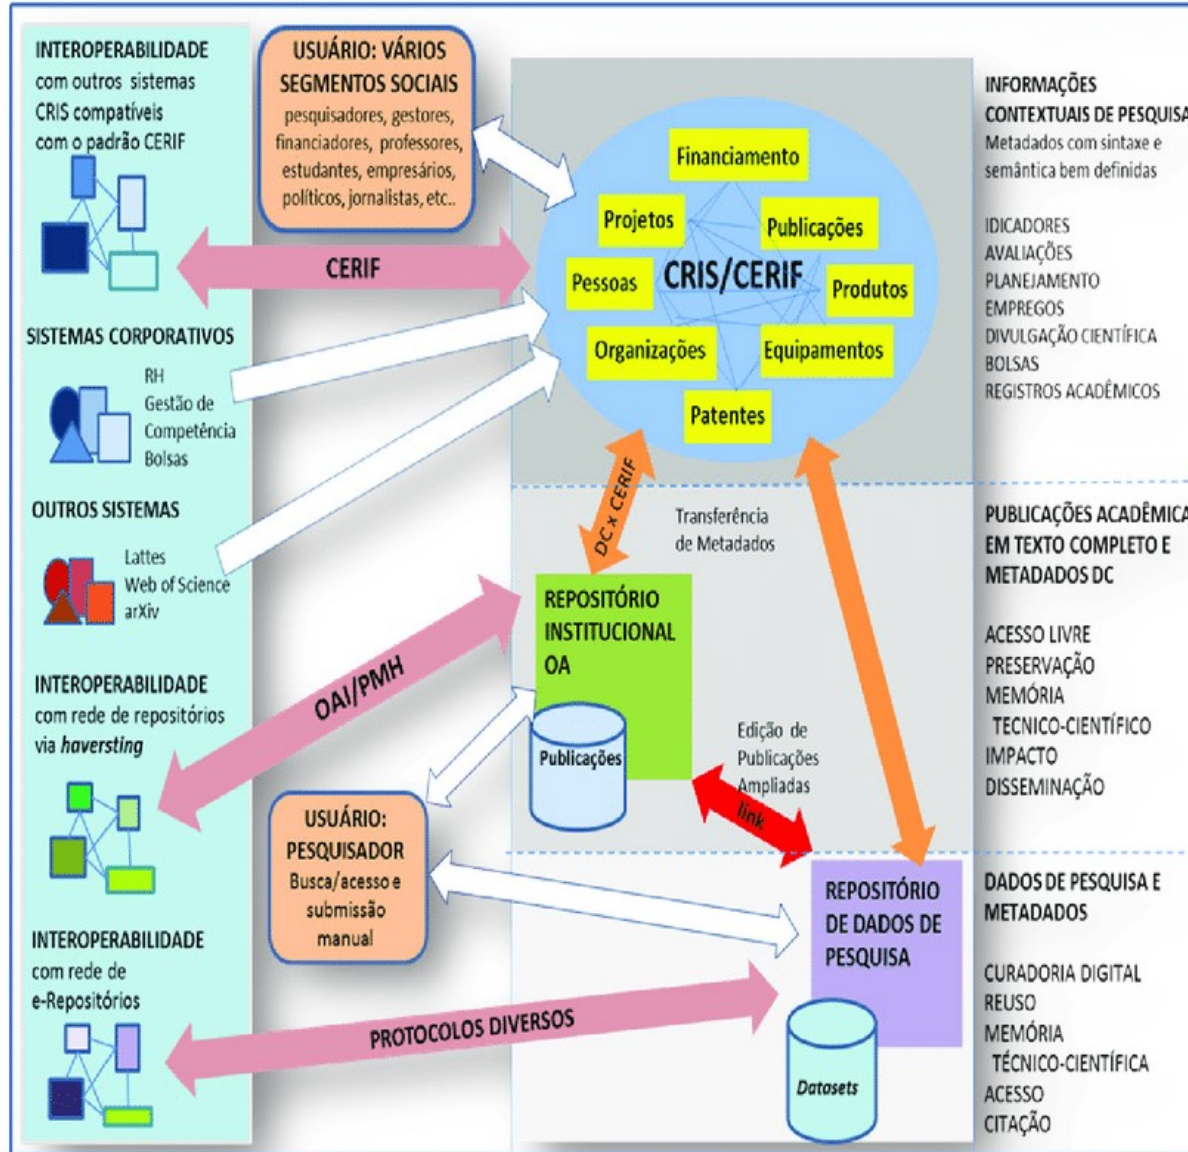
INTEROPERABILIDADE com outros sistemas CRIS compatíveis com o padrão CERIF

USUÁRIO: VÁRIOS SEGMENTOS SOCIAIS
pesquisadores, gestores, financiadores, professores, estudantes, empresários, políticos, jornalistas, etc..

CERIF

Financiamento
Projetos
Publicações
Pessoas
CRIS/CERIF
Produtos
Organizações
Equipamentos
Patentes

INFORMAÇÕES CONTEXTUAIS DE PESQUISA
Metadados com sintaxe e semântica bem definidas

IDICADORES
AVALIAÇÕES
PLANEJAMENTO
EMPREGOS
DIVULGAÇÃO CIENTÍFICA
BOLSAS
REGISTROS ACADÊMICOS

SISTEMAS CORPORATIVOS
RH
Gestão de Competência
Bolsas

OUTROS SISTEMAS
Lattes
Web of Science
arXiv

DC x CERIF
Transferência de Metadados

PUBLICAÇÕES ACADÊMICA EM TEXTO COMPLETO E METADADOS DC

REPOSITÓRIO INSTITUCIONAL OA

OAI/PMH

INTEROPERABILIDADE com rede de repositórios via *haversting*

Publicações

Edição de Publicações Ampliadas
link

ACESSO LIVRE
PRESERVAÇÃO
MEMÓRIA
TECNICO-CIENTÍFICO
IMPACTO
DISSEMINAÇÃO

USUÁRIO: PESQUISADOR
Busca/acesso e submissão manual

REPOSITÓRIO DE DADOS DE PESQUISA

DADOS DE PESQUISA E METADADOS

INTEROPERABILIDADE com rede de e-Repositórios

PROTOCOLOS DIVERSOS

Datasets

CURADORIA DIGITAL
REUSO
MEMÓRIA
TÉCNICO-CIENTÍFICA
ACESSO
CITAÇÃO